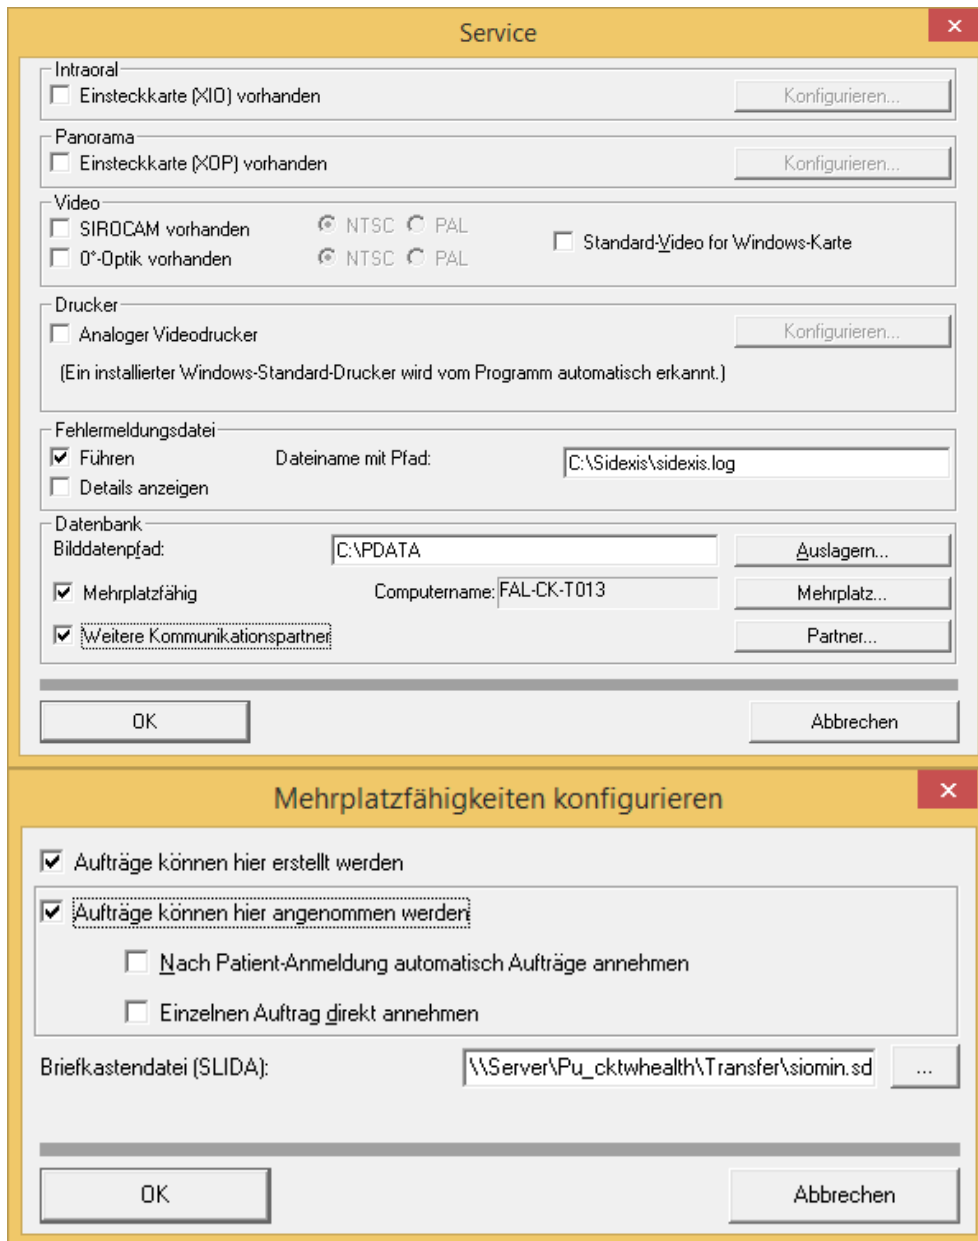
Service

Intraoral
Einsteckkarte (XIO) vorhanden
Konfigurieren...

Panorama
Einsteckkarte (XOP) vorhanden
Konfigurieren...

Video
SIROCAM vorhanden
NTSC PAL
0°-Optik vorhanden
NTSC PAL
Standard-Video for Windows-Karte

Drucker
Analoger Videodrucker
Konfigurieren...
(Ein installierter Windows-Standard-Drucker wird vom Programm automatisch erkannt.)

Fehlermeldungsdatei
Führen
Dateiname mit Pfad:
C:\Sidexis\sidexis.log
Details anzeigen

Datenbank
Bilddatenpfad:
C:\PDATA
Auslagern...
Mehrplatzfähig
Computername: FAL-CK-T013
Mehrplatz...
Weitere Kommunikationspartner
Partner...

OK
Abbrechen

Mehrplatzfähigkeiten konfigurieren

Aufträge können hier erstellt werden
Aufträge können hier angenommen werden
Nach Patient-Anmeldung automatisch Aufträge annehmen
Einzelnen Auftrag direkt annehmen
Briefkastendatei (SLIDA):
\\Server\Pu_cktwhealth\Transfer\siomin.sd
...

OK
Abbrechen